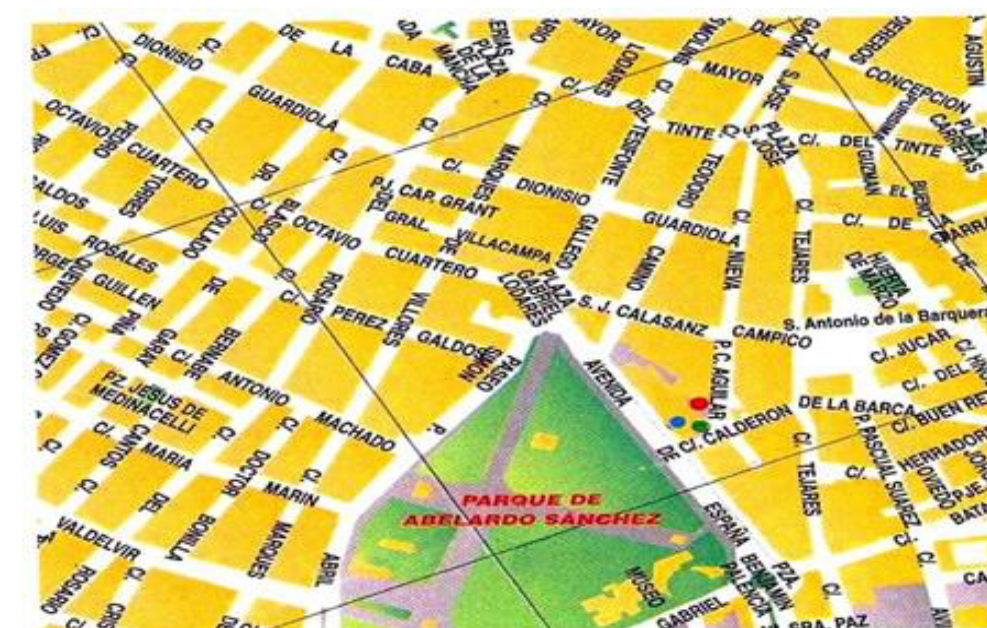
C/. DIONISIO C/. DE LA CABA PLAZA DE LA MANCHA MAYOR LODARES MAYOR DEL TESORO CONCEPCION PLAZA CARRETAS AGUSTIN
OCTAVIO CUARTERO TORRES GUARDIOLA C/. MARQUES DIONISIO TINTE C/. S. JOSE PLAZA DEL TINTE GUZMAN
ALDOS LUIS ROSALES COLLADO BLASCO C/. PJ. CAP. GRANT GRAL. VILLACAMPA GALLEGO GUARDIOLA TEODORO C/. DE LA
QUEVEDO GUILLEN DE OCTAVIO CUARTERO PLAZA GABRIEL LODARES CAMINO NUEVA TEJARES HUERTA DE MARCO
GOMEZ PIÑA GARAY ROSARIO C/. PEREZ GALDOS VILLORES S. J. CALASANZ CAMPICO S. Antonio de la Barquera
PZ. JESUS DE MEDINACELLI BERNABE ANTONIO C/. PASEO SIMON AVENIDA P.C. AGUILAR C/. JUCAR C/. DEL
C/. SANTOS MARIA MACHADO DR C/. CALDERON DE LA BARCA C/. BUEN RE
DEL DOCTOR C/. MARIN P. C/. TEJARES P. PASCUAL SUAREZ HERRADORE LOVERO PJE. BATA
VALDELVIR BONILLA MARQUES ABRIL PARQUE DE ABELARDO SANCHEZ ESPAÑA BENJAMIN PALENCIA C/. C/.
ROSARIO CRIS MUSEO GABRIEL PZA. SRA. PAZ CA